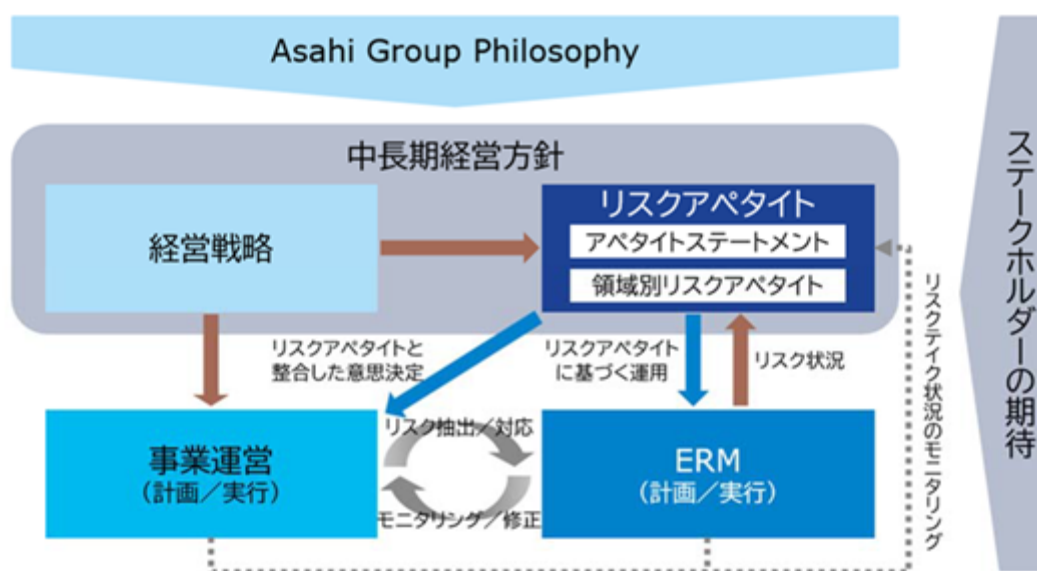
Asahi Group Philosophy

中長期経営方針

経営戦略

リスクアペタイト

アペタイトステートメント

領域別リスクアペタイト

リスクアペタイトと整合した意思決定

リスクアペタイトに基づく運用

リスク状況

事業運営
（計画／実行）

リスク抽出／対応

モニタリング／修正

ERM
（計画／実行）

リスクテイク状況のモニタリング

ステークホルダーの期待